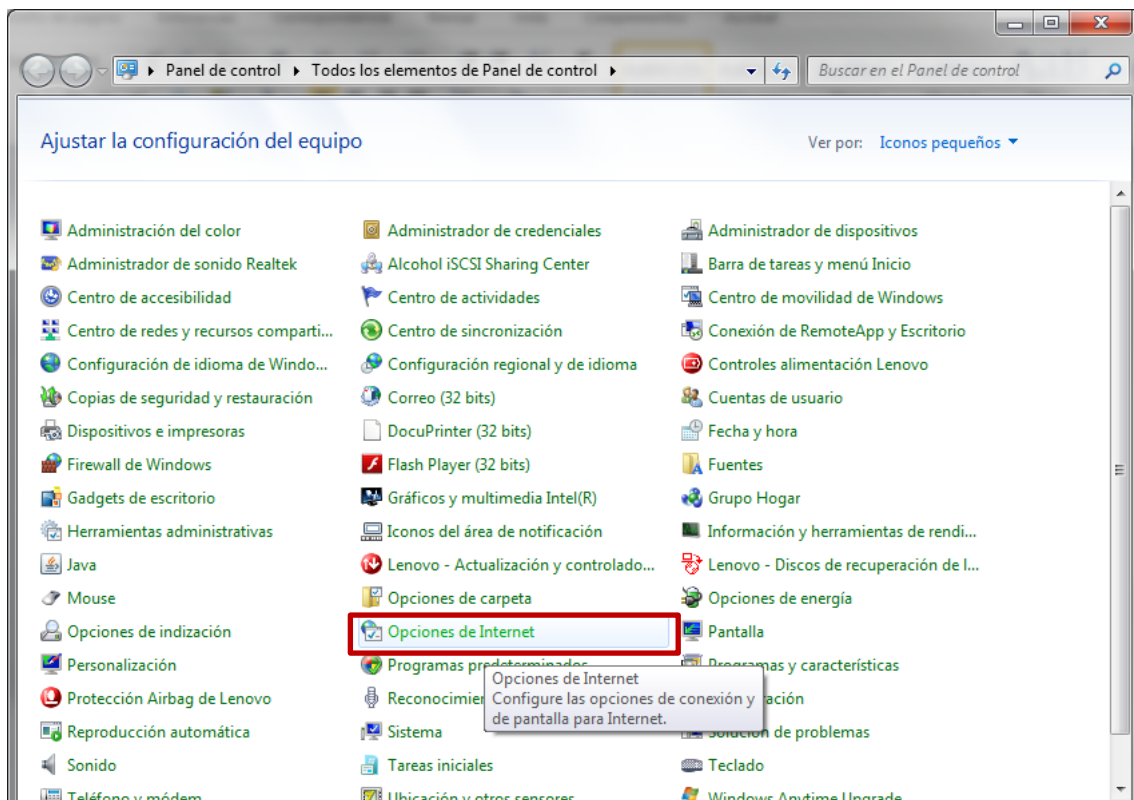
Panel de control ▸ Todos los elementos de Panel de control ▸

Buscar en el Panel de control

Ajustar la configuración del equipo

Ver por: Iconos pequeños ▾

Administración del color
Administrador de sonido Realtek
Centro de accesibilidad
Centro de redes y recursos comparti...
Configuración de idioma de Windo...
Copias de seguridad y restauración
Dispositivos e impresoras
Firewall de Windows
Gadgets de escritorio
Herramientas administrativas
Java
Mouse
Opciones de indización
Personalización
Protección Airbag de Lenovo
Reproducción automática
Sonido
Teléfono y módem

Administrador de credenciales
Alcohol iSCSI Sharing Center
Centro de actividades
Centro de sincronización
Configuración regional y de idioma
Correo (32 bits)
DocuPrinter (32 bits)
Flash Player (32 bits)
Gráficos y multimedia Intel(R)
Iconos del área de notificación
Lenovo - Actualización y controlado...
Opciones de carpeta
Opciones de Internet
Programas predeterminados
Reconocimie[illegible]
Sistema
Tareas iniciales
Ubicación y otros sensores

Administrador de dispositivos
Barra de tareas y menú Inicio
Centro de movilidad de Windows
Conexión de RemoteApp y Escritorio
Controles alimentación Lenovo
Cuentas de usuario
Fecha y hora
Fuentes
Grupo Hogar
Información y herramientas de rendi...
Lenovo - Discos de recuperación de l...
Opciones de energía
Pantalla
Programas y características
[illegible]ación
Solución de problemas
Teclado
Windows Anytime Upgrade

Opciones de Internet
Configure las opciones de conexión y de pantalla para Internet.